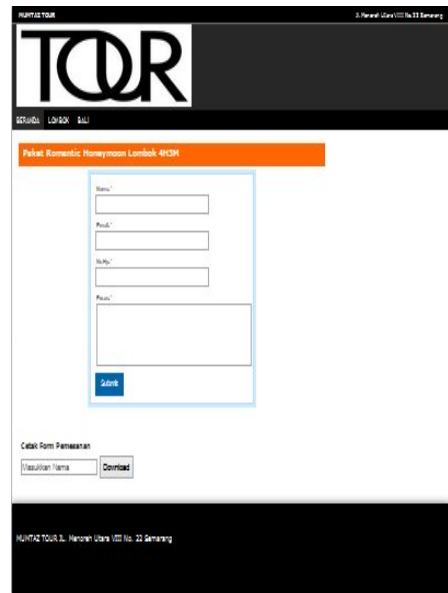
MUMTAZ TOUR

Jl. Menoreh Utara VIII No.22 Semarang

TOUR

BERANDA LOMBOK BALI

Paket Romantic Honeymoon Lombok 4H3M

Nama \*

Email \*

No.Hp \*

Pesan \*

Submit

Cetak Form Pemesanan

Masukkan Nama

Download

MUMTAZ TOUR Jl. Menoreh Utara VIII No. 22 Semarang